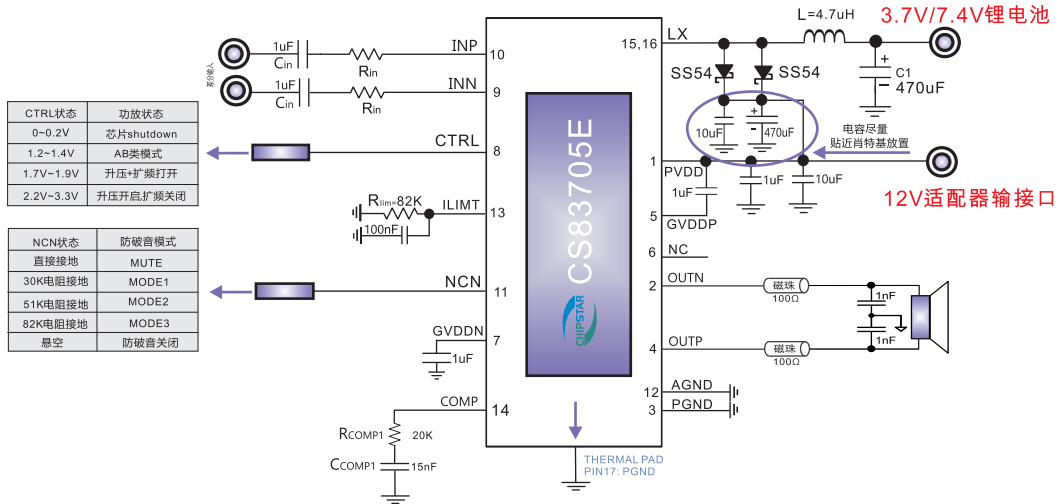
3.7V/7.4V锂电池

12V适配器输接口

CS83705E

CHIPSTAR

差分输入

1uF
Cin
Rin
INP
10

1uF
Cin
Rin
INN
9

| CTRL状态 | 功放状态 |
|---|---|
| 0~0.2V | 芯片shutdown |
| 1.2~1.4V | AB类模式 |
| 1.7V~1.9V | 升压+扩频打开 |
| 2.2V~3.3V | 升压开启,扩频关闭 |

CTRL
8

$R_{lim}$=82K
ILIMT
13
100nF

| NCN状态 | 防破音模式 |
|---|---|
| 直接接地 | MUTE |
| 30K电阻接地 | MODE1 |
| 51K电阻接地 | MODE2 |
| 82K电阻接地 | MODE3 |
| 悬空 | 防破音关闭 |

NCN
11

GVDDN
7
1uF

COMP
14
$R_{COMP1}$
20K
$C_{COMP1}$
15nF

LX
15,16
L=4.7uH
SS54
SS54
C1
470uF
10uF
470uF
电容尽量
贴近肖特基放置

1
PVDD
1uF
1uF
10uF
5
GVDDP

6
NC

2
OUTN
磁珠
100Ω
1nF

4
OUTP
磁珠
100Ω
1nF

12
AGND
3
PGND

THERMAL PAD
PIN17: PGND